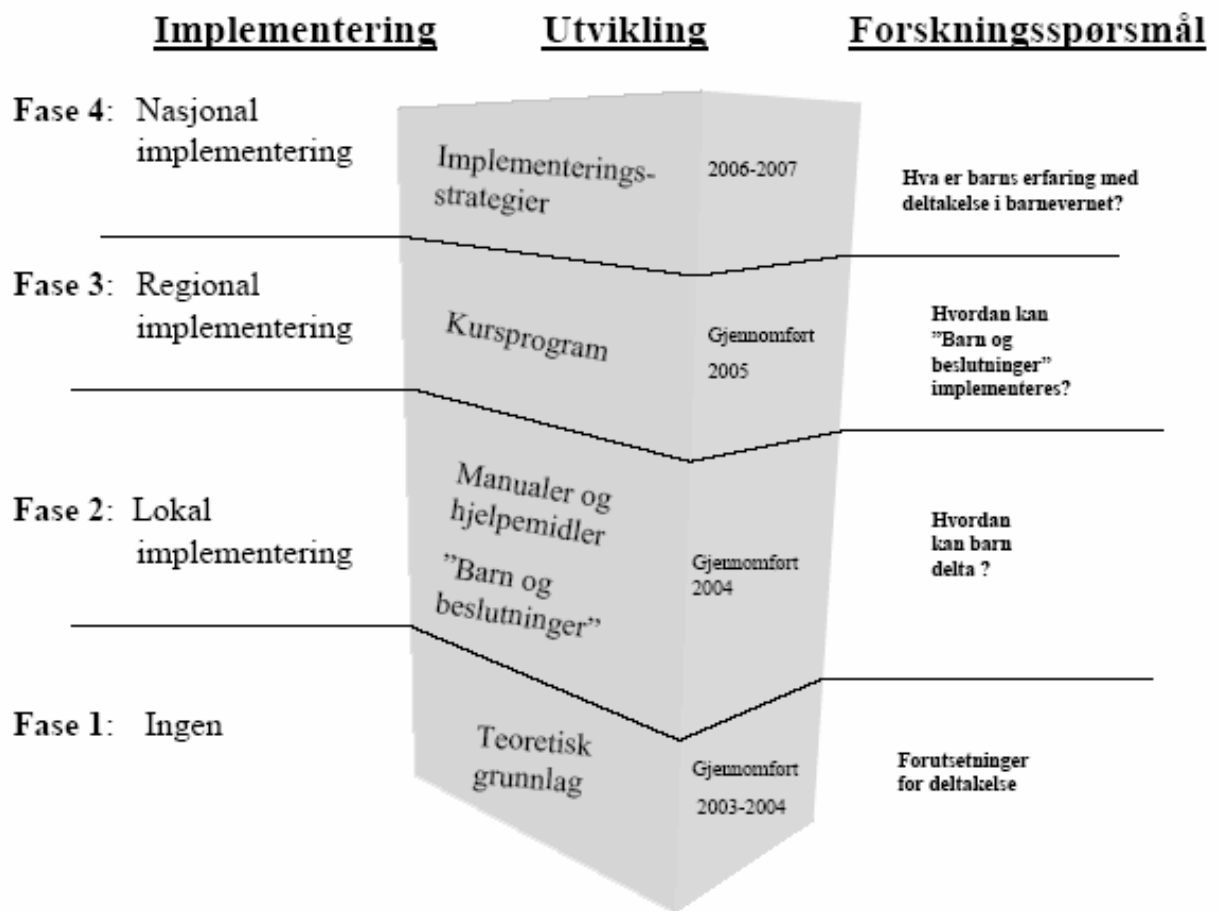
Implementering Utvikling Forskningsspørsmål

Fase 4: Nasjonal implementering

Implementeringsstrategier

2006-2007

Hva er barns erfaring med deltakelse i barnevernet?

Fase 3: Regional implementering

Kursprogram

Gjennomført 2005

Hvordan kan "Barn og beslutninger" implementeres?

Fase 2: Lokal implementering

Manualer og hjelpemidler "Barn og beslutninger"

Gjennomført 2004

Hvordan kan barn delta ?

Fase 1: Ingen

Teoretisk grunnlag

Gjennomført 2003-2004

Forutsetninger for deltakelse